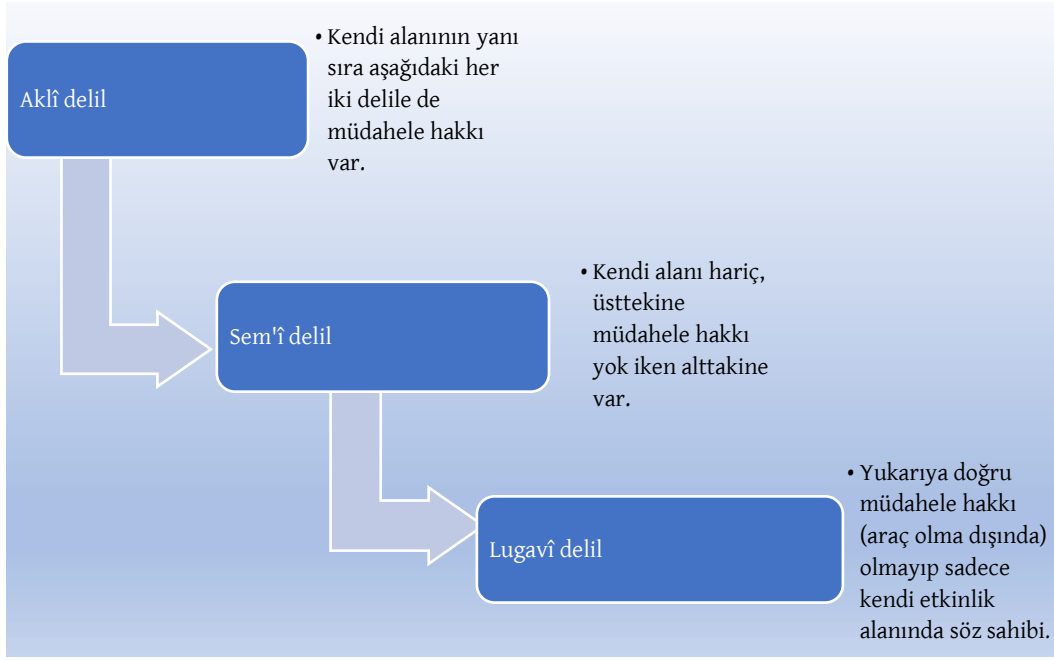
Aklî delil

• Kendi alanının yanı sıra aşağıdaki her iki delile de müdahele hakkı var.

Sem'î delil

• Kendi alanı hariç, üsttekine müdahele hakkı yok iken alttakine var.

Lugavî delil

• Yukarıya doğru müdahele hakkı (araç olma dışında) olmayıp sadece kendi etkinlik alanında söz sahibi.